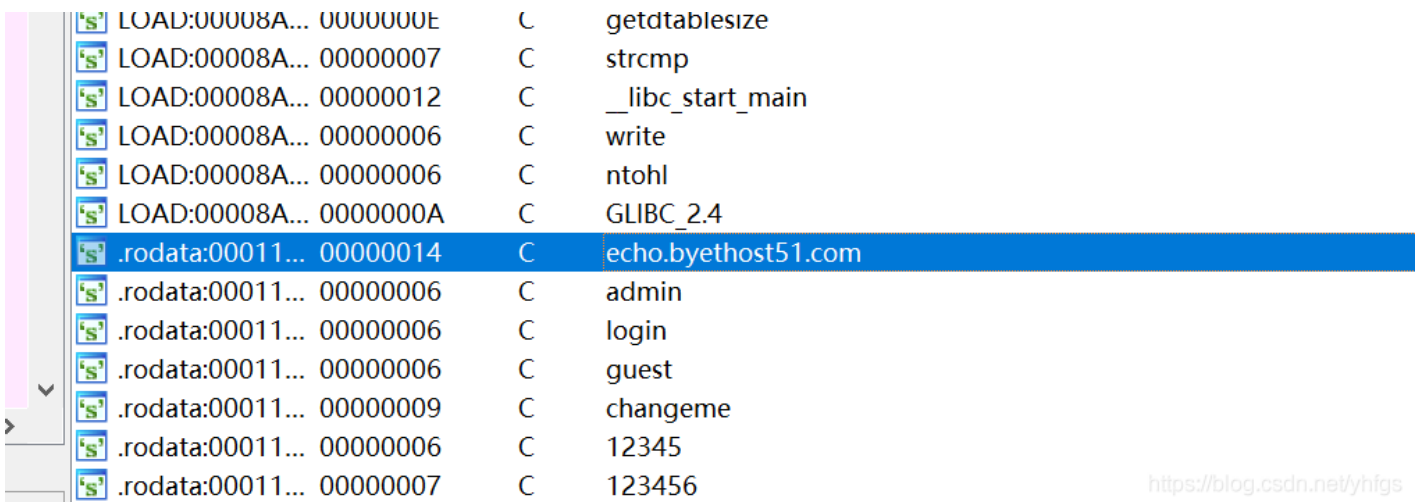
| | | | |
|---|---|---|---|
| 's' | LOAD:00008A... | 0000000E | C | getdtablesize |
| 's' | LOAD:00008A... | 00000007 | C | strcmp |
| 's' | LOAD:00008A... | 00000012 | C | __libc_start_main |
| 's' | LOAD:00008A... | 00000006 | C | write |
| 's' | LOAD:00008A... | 00000006 | C | ntohl |
| 's' | LOAD:00008A... | 0000000A | C | GLIBC_2.4 |
| 's' | .rodata:00011... | 00000014 | C | echo.byethost51.com |
| 's' | .rodata:00011... | 00000006 | C | admin |
| 's' | .rodata:00011... | 00000006 | C | login |
| 's' | .rodata:00011... | 00000006 | C | guest |
| 's' | .rodata:00011... | 00000009 | C | changeme |
| 's' | .rodata:00011... | 00000006 | C | 12345 |
| 's' | .rodata:00011... | 00000007 | C | 123456 |

https://blog.csdn.net/yhfgs